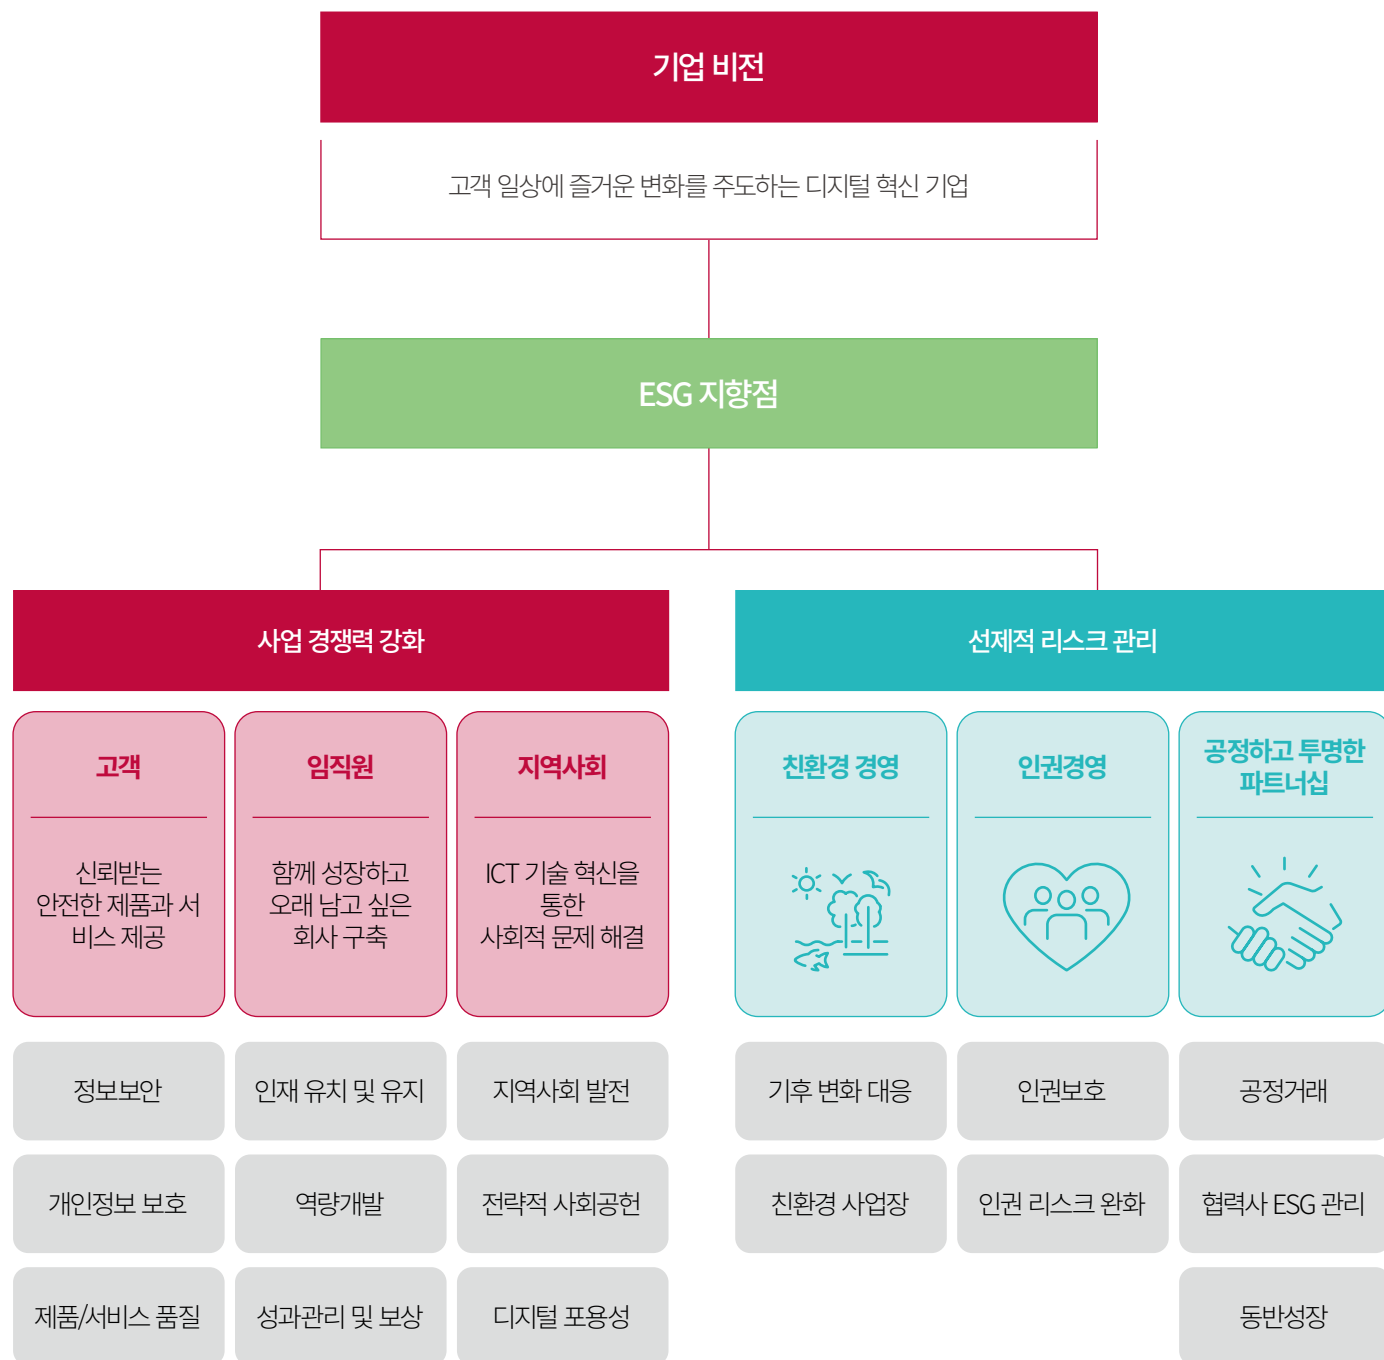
기업 비전

고객 일상에 즐거운 변화를 주도하는 디지털 혁신 기업

ESG 지향점

사업 경쟁력 강화

선제적 리스크 관리

고객

신뢰받는 안전한 제품과 서비스 제공

임직원

함께 성장하고 오래 남고 싶은 회사 구축

지역사회

ICT 기술 혁신을 통한 사회적 문제 해결

친환경 경영

인권경영

공정하고 투명한 파트너십

정보보안

인재 유치 및 유지

지역사회 발전

기후 변화 대응

인권보호

공정거래

개인정보 보호

역량개발

전략적 사회공헌

친환경 사업장

인권 리스크 완화

협력사 ESG 관리

제품/서비스 품질

성과관리 및 보상

디지털 포용성

동반성장